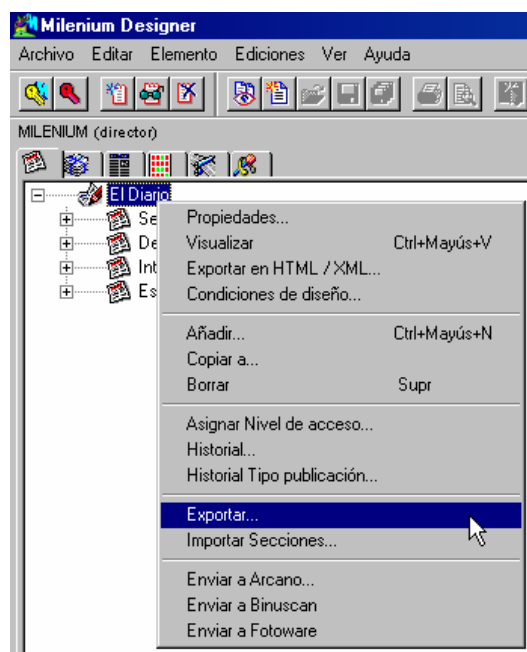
Milenium Designer

Archivo Editar Elemento Ediciones Ver Ayuda

MILENIUM (director)

El Diario
Se
De
Int
Es

Propiedades...
Visualizar Ctrl+Mayús+V
Exportar en HTML / XML...
Condiciones de diseño...

Añadir... Ctrl+Mayús+N
Copiar a...
Borrar Supr

Asignar Nivel de acceso...
Historial...
Historial Tipo publicación...

Exportar...
Importar Secciones...

Enviar a Arcano...
Enviar a Binuscan
Enviar a Fotoware